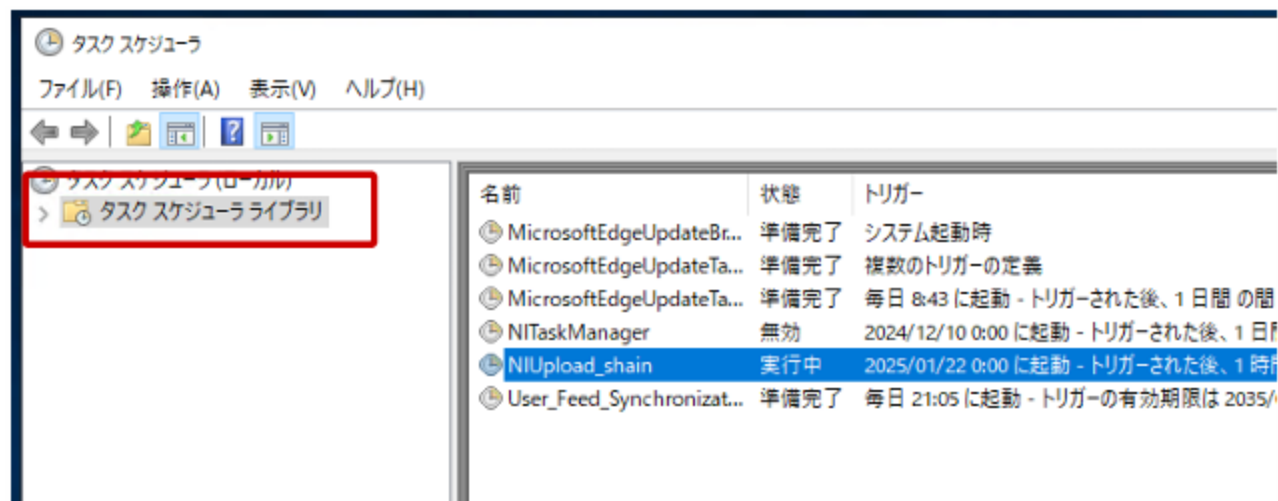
タスク スケジューラ

ファイル(F) 操作(A) 表示(V) ヘルプ(H)

タスク スケジューラ (ローカル)
タスク スケジューラ ライブラリ

| 名前 | 状態 | トリガー |
|---|---|---|
| MicrosoftEdgeUpdateBr... | 準備完了 | システム起動時 |
| MicrosoftEdgeUpdateTa... | 準備完了 | 複数のトリガーの定義 |
| MicrosoftEdgeUpdateTa... | 準備完了 | 毎日 8:43 に起動 - トリガーされた後、1 日間 の間 |
| NITaskManager | 無効 | 2024/12/10 0:00 に起動 - トリガーされた後、1 日 |
| NIUpload_shain | 実行中 | 2025/01/22 0:00 に起動 - トリガーされた後、1 時 |
| User_Feed_Synchronizat... | 準備完了 | 毎日 21:05 に起動 - トリガーの有効期限は 2035/ |